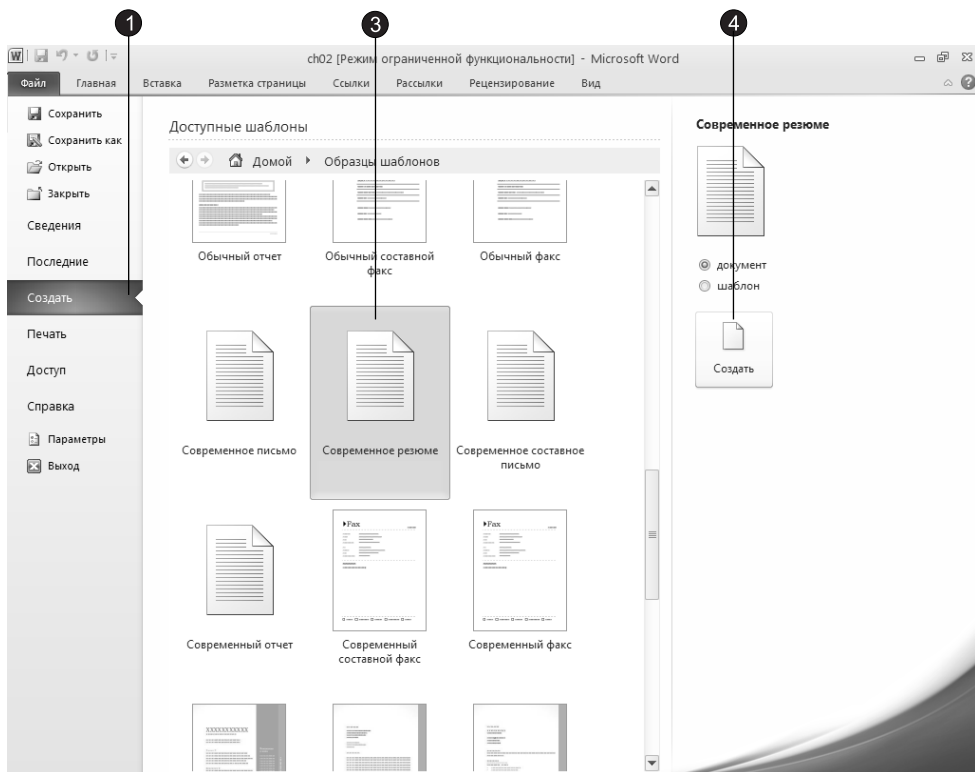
1
3
4

ch02 [Режим ограниченной функциональности] - Microsoft Word

Файл Главная Вставка Разметка страницы Ссылки Рассылки Рецензирование Вид

Сохранить
Сохранить как
Открыть
Закрыть
Сведения
Последние
Создать
Печать
Доступ
Справка
Параметры
Выход

Доступные шаблоны

Домой ▸ Образцы шаблонов

Обычный отчет
Обычный составной факс
Обычный факс
Современное письмо
Современное резюме
Современное составное письмо
Современный отчет
Современный составной факс
Современный факс

Современное резюме

документ
шаблон

Создать